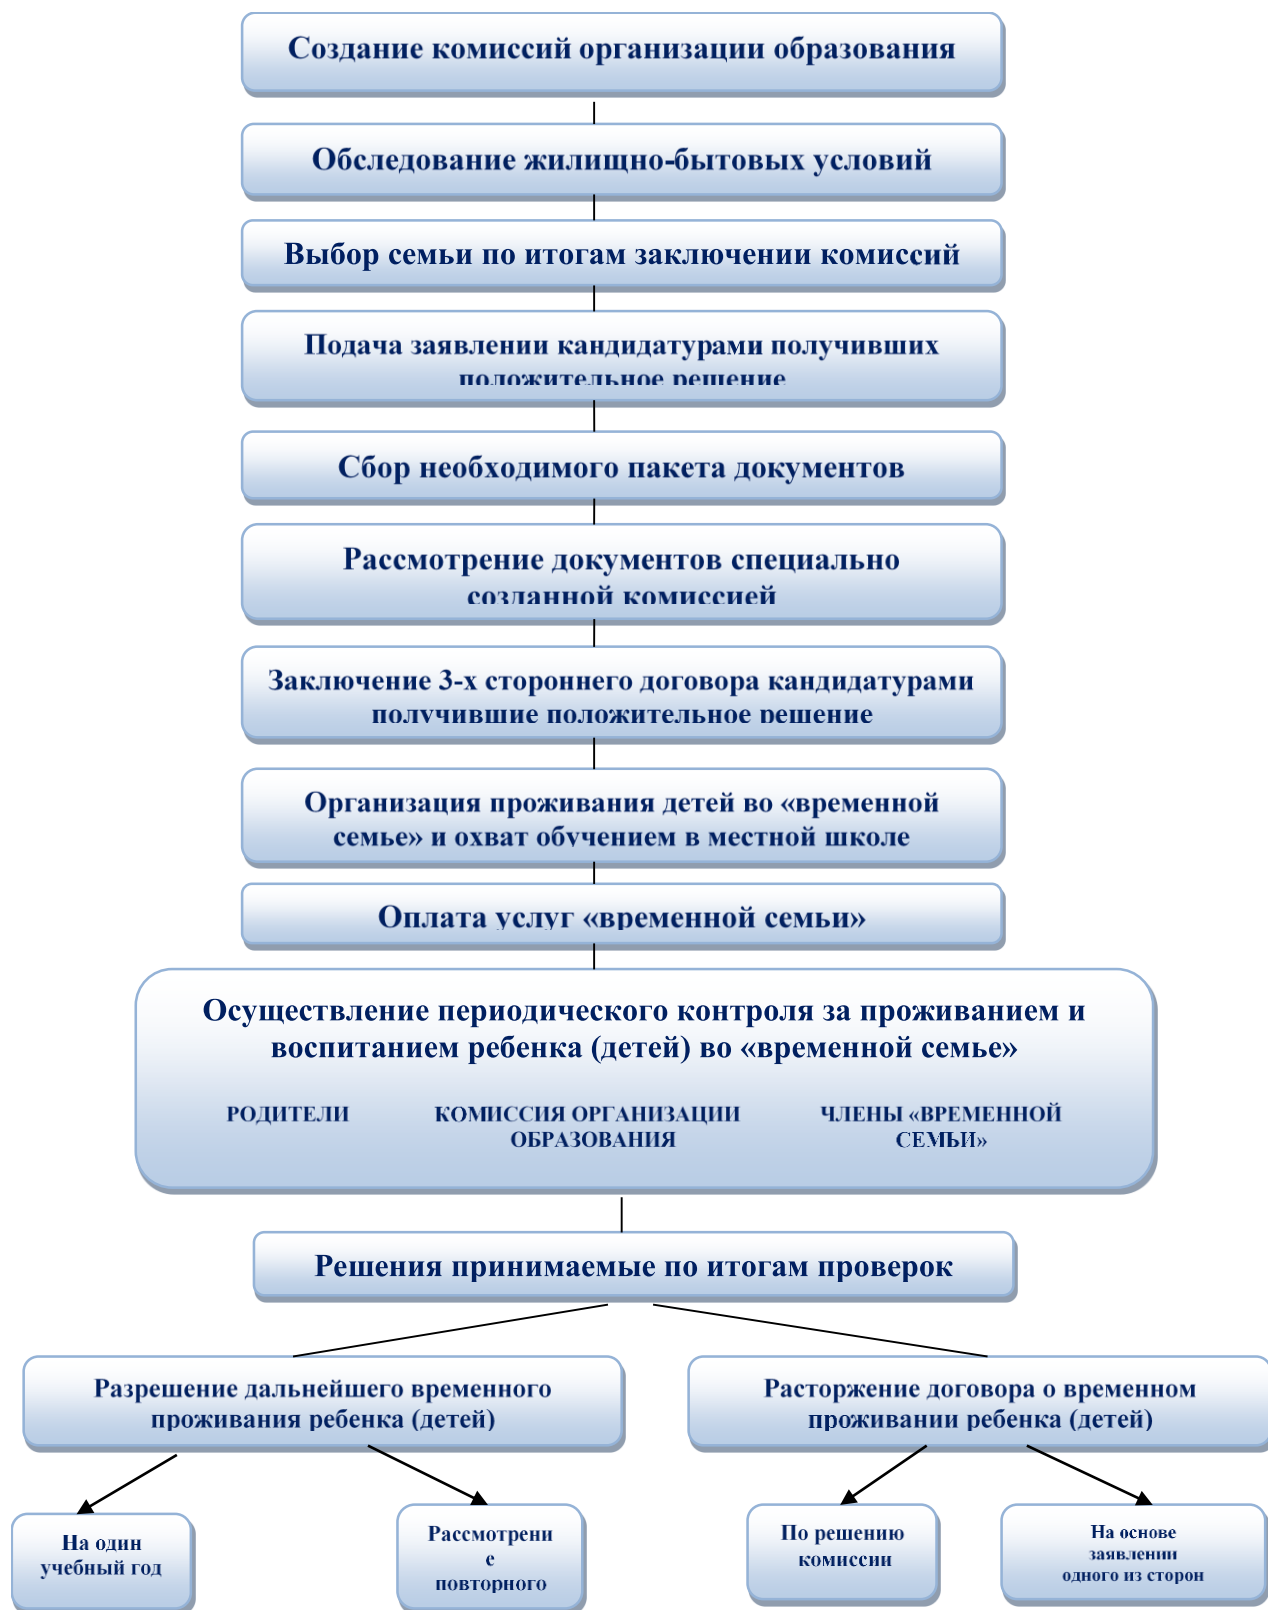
Создание комиссий организации образования

Обследование жилищно-бытовых условий

Выбор семьи по итогам заключении комиссий

Подача заявлении кандидатурами получивших положительное решение

Сбор необходимого пакета документов

Рассмотрение документов специально созданной комиссией

Заключение 3-х стороннего договора кандидатурами получившие положительное решение

Организация проживания детей во «временной семье» и охват обучением в местной школе

Оплата услуг «временной семьи»

Осуществление периодического контроля за проживанием и воспитанием ребенка (детей) во «временной семье»

РОДИТЕЛИ

КОМИССИЯ ОРГАНИЗАЦИИ ОБРАЗОВАНИЯ

ЧЛЕНЫ «ВРЕМЕННОЙ СЕМЬИ»

Решения принимаемые по итогам проверок

Разрешение дальнейшего временного проживания ребенка (детей)

Расторжение договора о временном проживании ребенка (детей)

На один учебный год

Рассмотрени е повторного

По решению комиссии

На основе заявлении одного из сторон